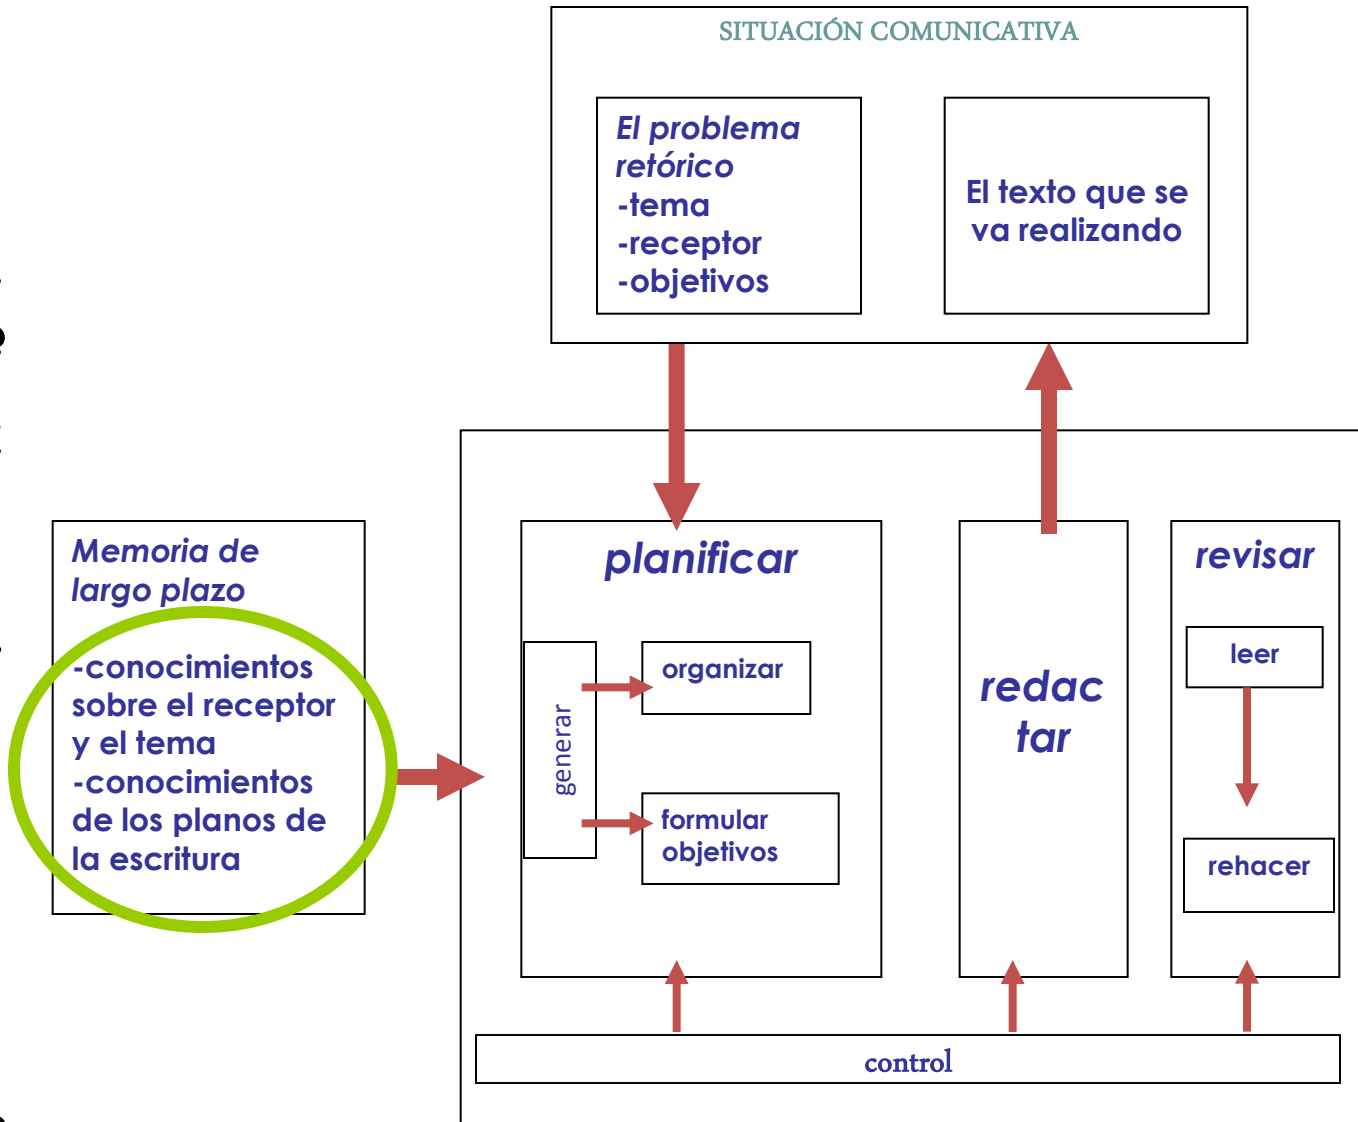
SITUACIÓN COMUNICATIVA

El problema retórico
-tema
-receptor
-objetivos

El texto que se va realizando

Memoria de largo plazo
-conocimientos sobre el receptor y el tema
-conocimientos de los planos de la escritura

planificar

generar

organizar

formular objetivos

redac tar

revisar

leer

rehacer

control